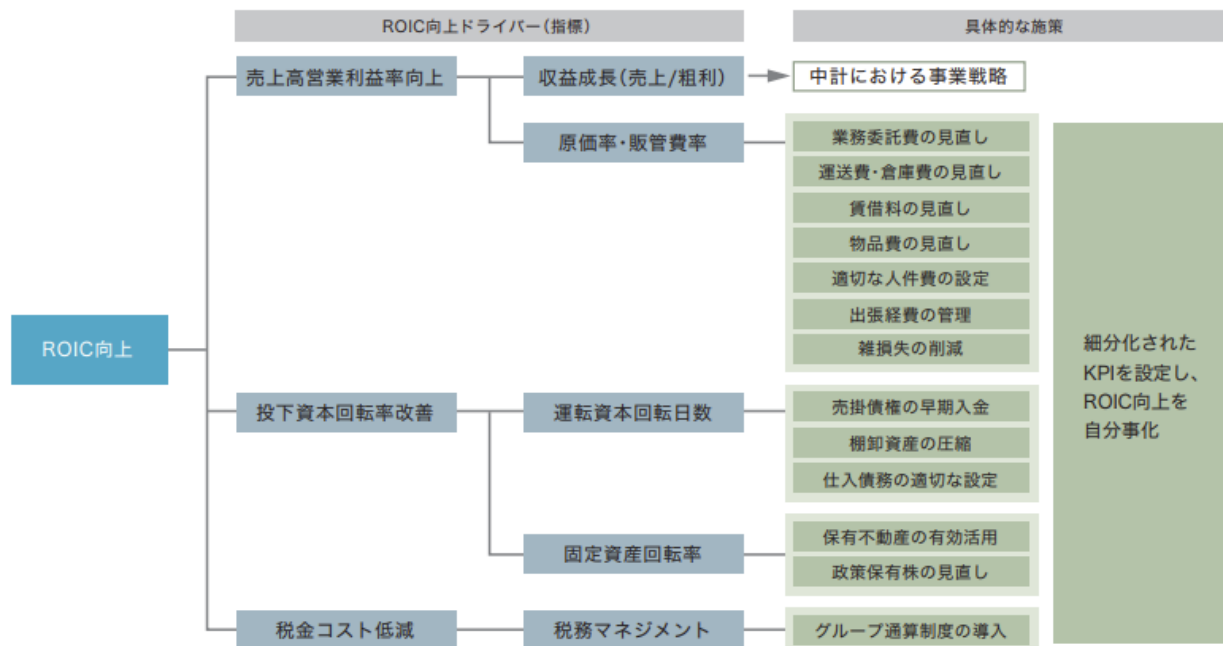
ROIC向上ドライバー（指標）

具体的な施策

ROIC向上

売上高営業利益率向上

収益成長（売上/粗利）

中計における事業戦略

原価率・販管費率

業務委託費の見直し

運送費・倉庫費の見直し

賃借料の見直し

物品費の見直し

適切な人件費の設定

出張経費の管理

雑損失の削減

投下資本回転率改善

運転資本回転日数

売掛債権の早期入金

棚卸資産の圧縮

仕入債務の適切な設定

固定資産回転率

保有不動産の有効活用

政策保有株の見直し

税金コスト低減

税務マネジメント

グループ通算制度の導入

細分化されたKPIを設定し、ROIC向上を自分事化